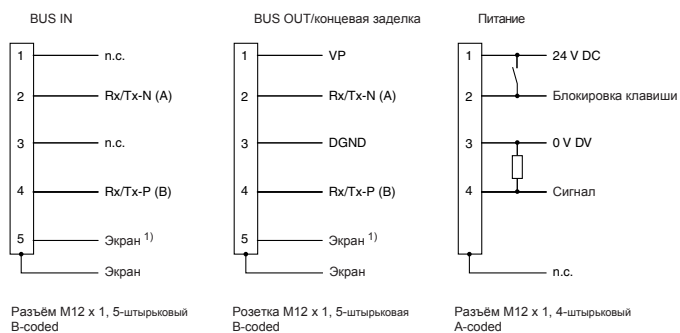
BUS IN

1 n.c.
2 Rx/Tx-N (A)
3 n.c.
4 Rx/Tx-P (B)
5 Экран $^{1)}$
Экран

Разъём M12 x 1, 5-штырьковый B-coded

BUS OUT/концевая заделка

1 VP
2 Rx/Tx-N (A)
3 DGND
4 Rx/Tx-P (B)
5 Экран $^{1)}$
Экран

Розетка M12 x 1, 5-штырьковая B-coded

Питание

1 24 V DC
2 Блокировка клавиши
3 0 V DV
4 Сигнал
n.c.

Разъём M12 x 1, 4-штырьковый A-coded